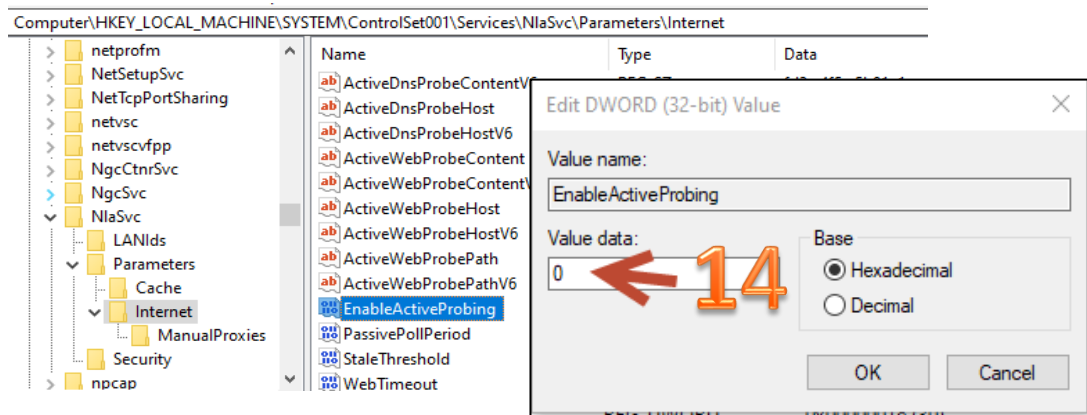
Computer\HKEY_LOCAL_MACHINE\SYSTEM\ControlSet001\Services\NlaSvc\Parameters\Internet

netprofm
NetSetupSvc
NetTcpPortSharing
netvsc
netvscvfpp
NgcCtnrSvc
NgcSvc
NlaSvc
LANIds
Parameters
Cache
Internet
ManualProxies
Security
npcap

| Name | Type | Data |
|---|---|---|
| ActiveDnsProbeContentV6 | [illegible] | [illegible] |
| ActiveDnsProbeHost | | |
| ActiveDnsProbeHostV6 | | |
| ActiveWebProbeContent | | |
| ActiveWebProbeContentV | | |
| ActiveWebProbeHost | | |
| ActiveWebProbeHostV6 | | |
| ActiveWebProbePath | | |
| ActiveWebProbePathV6 | | |
| EnableActiveProbing | | |
| PassivePollPeriod | | |
| StaleThreshold | | |
| WebTimeout | | |

Edit DWORD (32-bit) Value

Value name:
EnableActiveProbing

Value data:
0

14

Base
Hexadecimal
Decimal

OK
Cancel